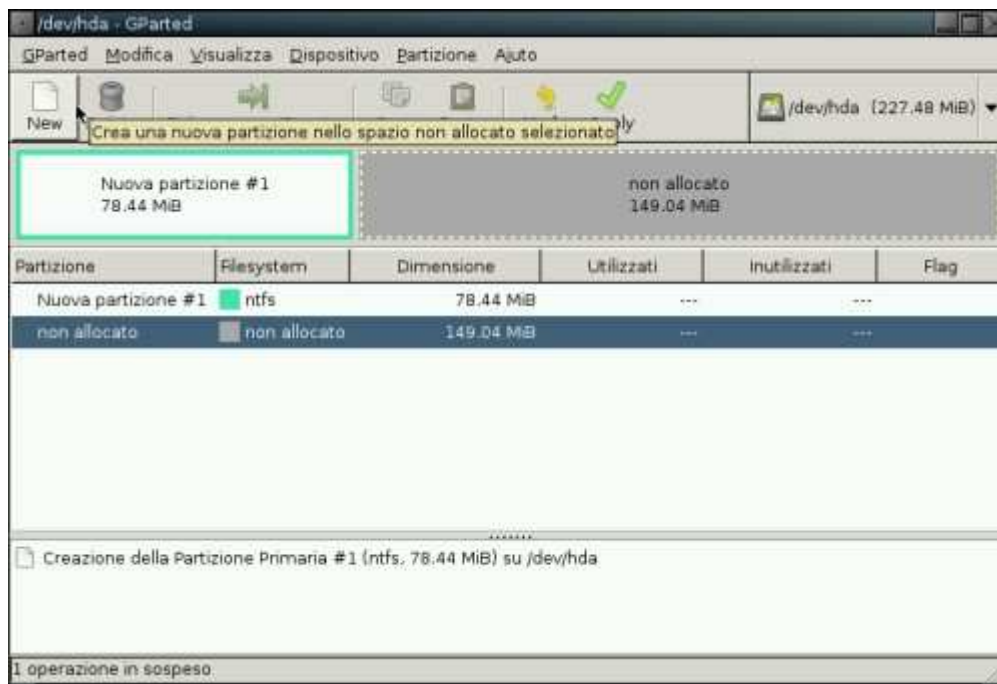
/dev/hda - GParted

GParted Modifica Visualizza Dispositivo Partizione Aiuto

New

Crea una nuova partizione nello spazio non allocato selezionato

ly

/dev/hda (227.48 MiB)

Nuova partizione #1
78.44 MiB

non allocato
149.04 MiB

| Partizione | Filesystem | Dimensione | Utilizzati | Inutilizzati | Flag |
|---|---|---|---|---|---|
| Nuova partizione #1 | ntfs | 78.44 MiB | --- | --- | |
| non allocato | non allocato | 149.04 MiB | --- | --- | |

Creazione della Partizione Primaria #1 (ntfs, 78.44 MiB) su /dev/hda

1 operazione in sospeso